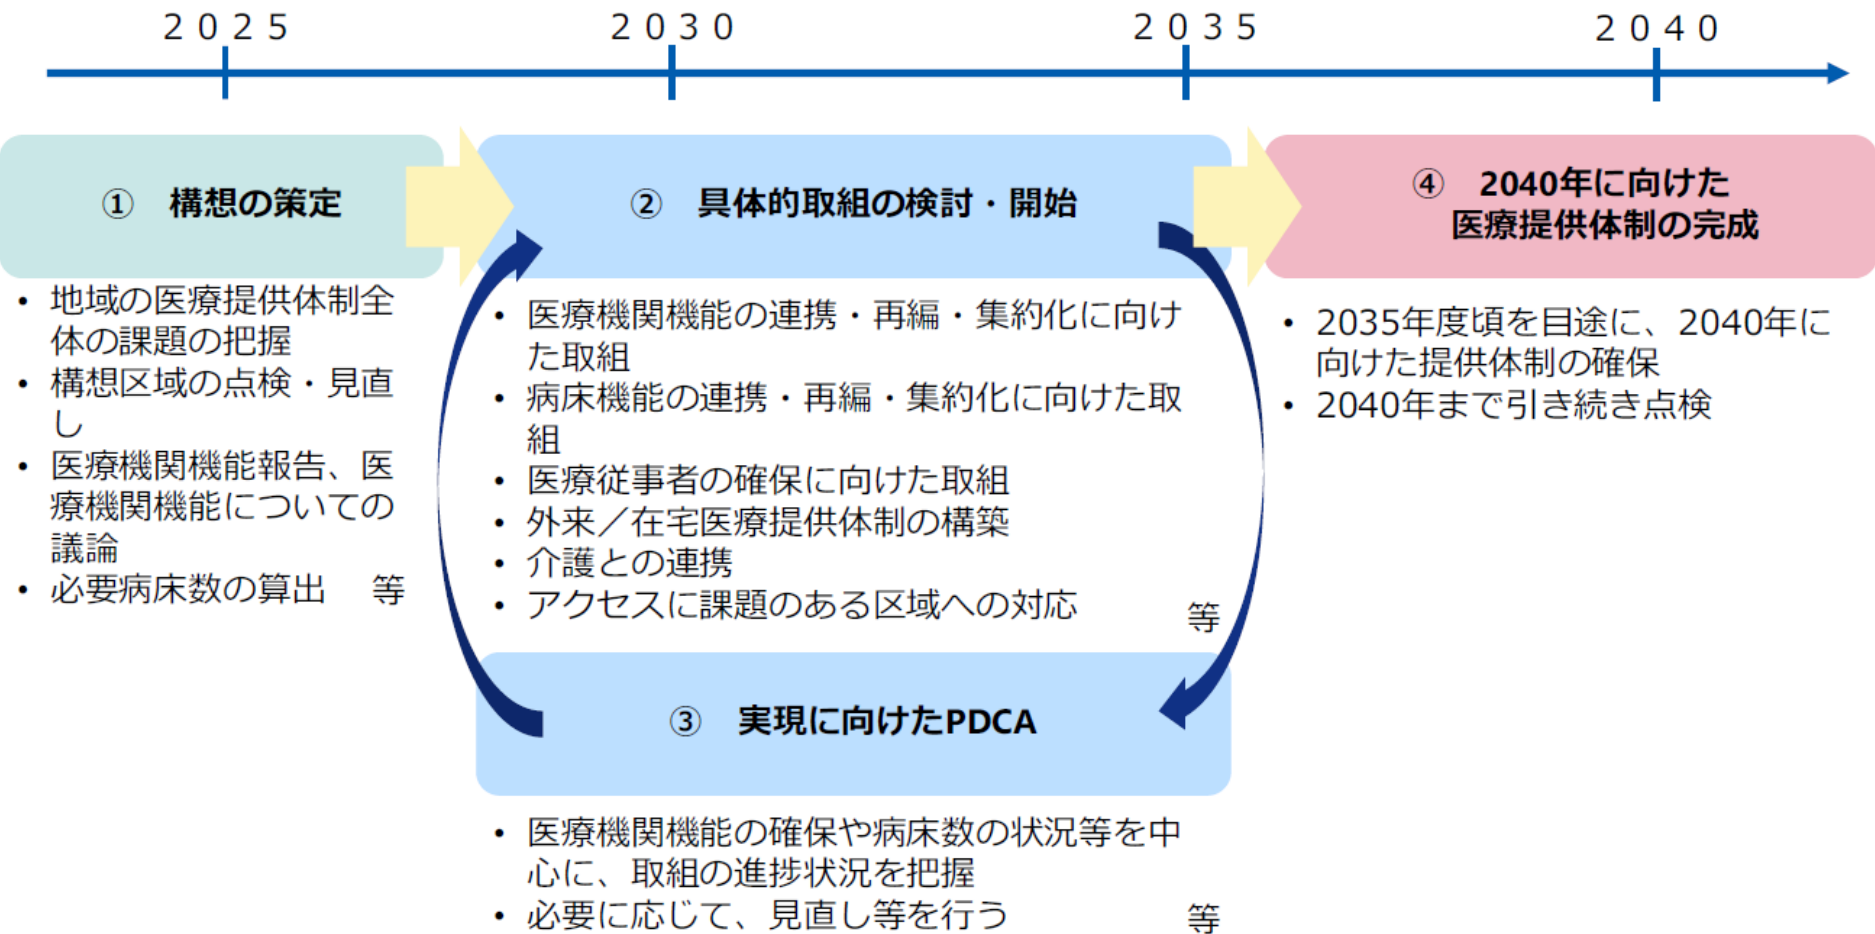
２０２５　２０３０　２０３５　２０４０

①　構想の策定

- 地域の医療提供体制全体の課題の把握
- 構想区域の点検・見直し
- 医療機関機能報告、医療機関機能についての議論
- 必要病床数の算出　等

②　具体的取組の検討・開始

- 医療機関機能の連携・再編・集約化に向けた取組
- 病床機能の連携・再編・集約化に向けた取組
- 医療従事者の確保に向けた取組
- 外来／在宅医療提供体制の構築
- 介護との連携
- アクセスに課題のある区域への対応

等

③　実現に向けたPDCA

- 医療機関機能の確保や病床数の状況等を中心に、取組の進捗状況を把握
- 必要に応じて、見直し等を行う

等

④　2040年に向けた医療提供体制の完成

- 2035年度頃を目途に、2040年に向けた提供体制の確保
- 2040年まで引き続き点検